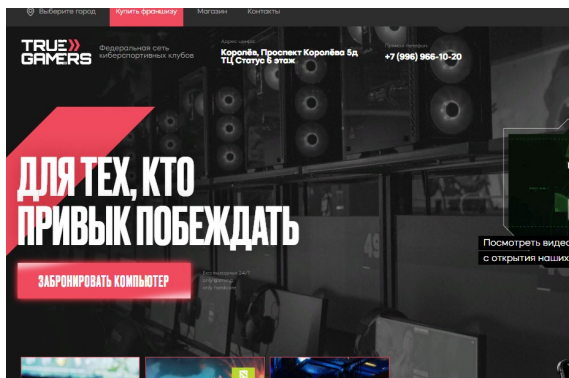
Выберите город Купить франшизу Магазин Контакты

TRUE GAMERS

Федеральная сеть киберспортивных клубов

Адрес клуба

Королёв, Проспект Королёва 5д ТЦ Статус 6 этаж

Прием звонков

+7 (996) 966-10-20

ДЛЯ ТЕХ, КТО ПРИВЫК ПОБЕЖДАТЬ

ЗАБРОНИРОВАТЬ КОМПЬЮТЕР

Посмотреть видео с открытия наших